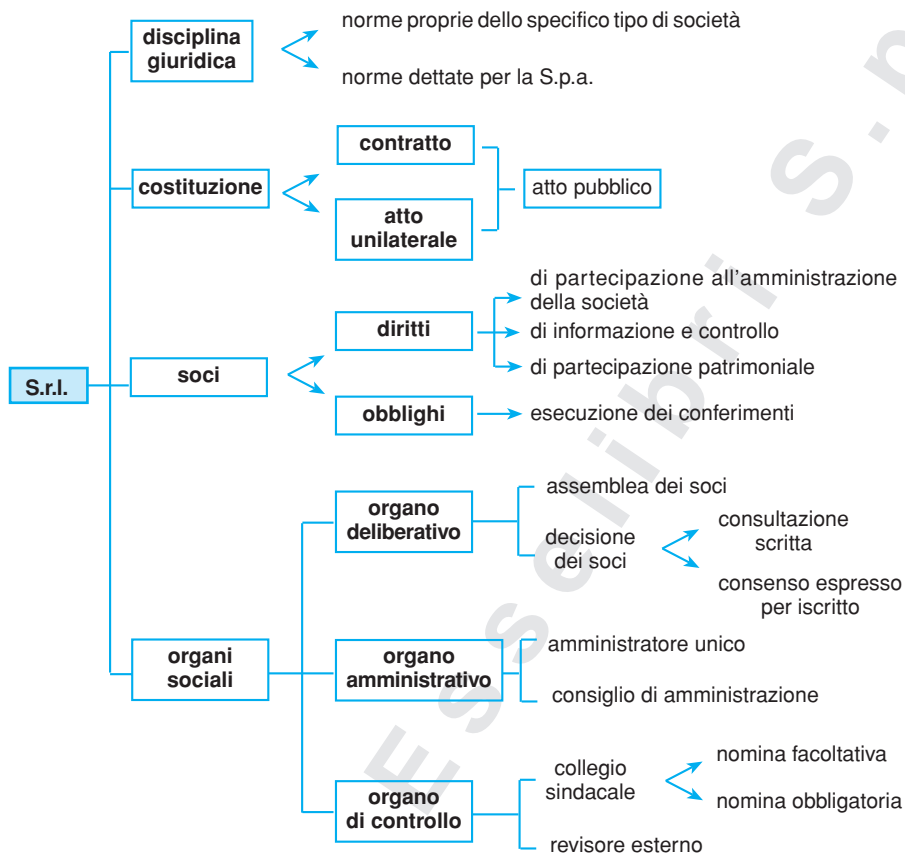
S.r.l.

disciplina giuridica
norme proprie dello specifico tipo di società
norme dettate per la S.p.a.

costituzione
contratto
atto unilaterale
atto pubblico

soci
diritti
di partecipazione all'amministrazione della società
di informazione e controllo
di partecipazione patrimoniale
obblighi
esecuzione dei conferimenti

organi sociali
organo deliberativo
assemblea dei soci
decisione dei soci
consultazione scritta
consenso espresso per iscritto
organo amministrativo
amministratore unico
consiglio di amministrazione
organo di controllo
collegio sindacale
nomina facoltativa
nomina obbligatoria
revisore esterno

Esselibri S.p.